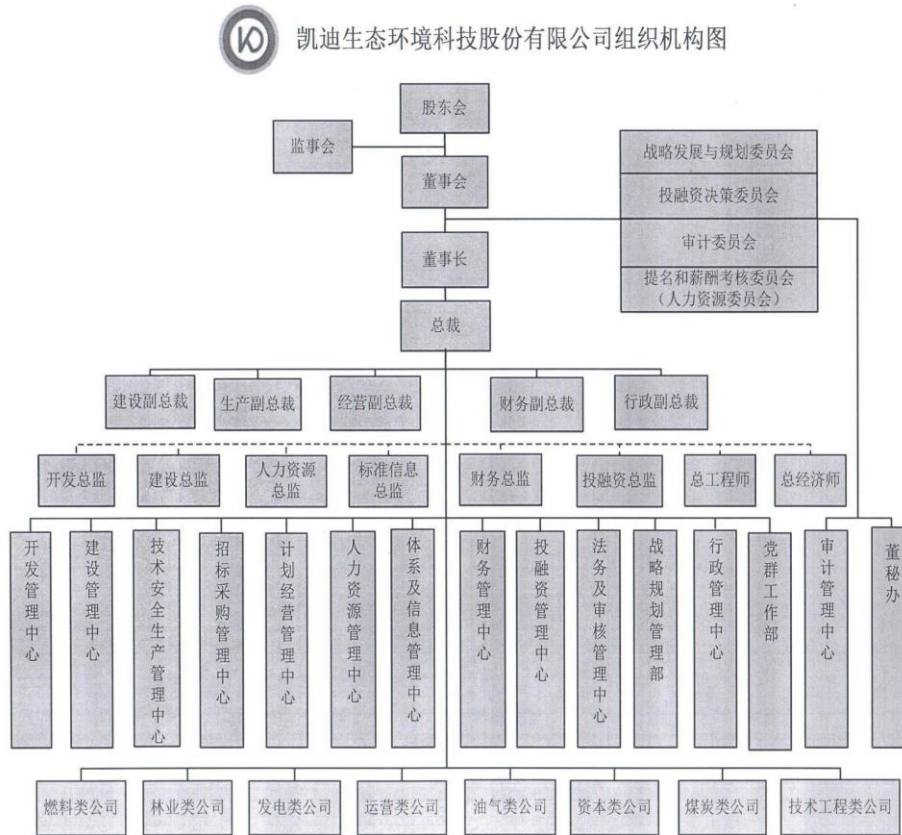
凯迪生态环境科技股份有限公司组织机构图

股东会

监事会

董事会

战略发展与规划委员会

投融资决策委员会

审计委员会

提名和薪酬考核委员会（人力资源委员会）

董事长

总裁

建设副总裁

生产副总裁

经营副总裁

财务副总裁

行政副总裁

开发总监

建设总监

人力资源总监

标准信息总监

财务总监

投融资总监

总工程师

总经济师

开发管理中心

建设管理中心

技术安全生产管理中心

招标采购管理中心

计划经营管理中心

人力资源管理中心

体系及信息管理中心

财务管理中心

投融资管理中心

法务及审核管理中心

战略规划管理部

行政管理中心

党群工作部

审计管理中心

董秘办

燃料类公司

林业类公司

发电类公司

运营类公司

油气类公司

资本类公司

煤炭类公司

技术工程类公司